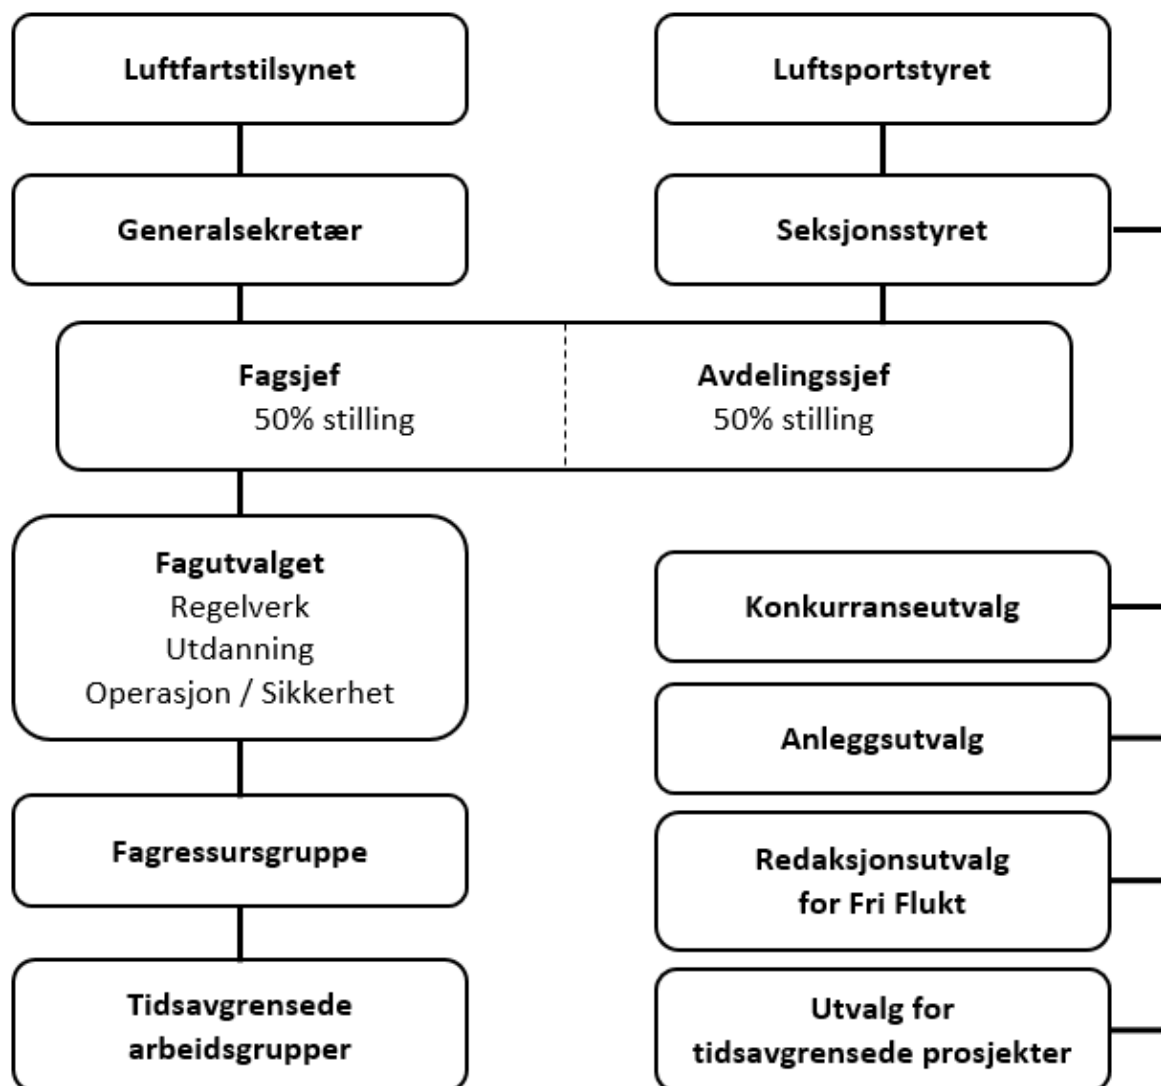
Luftfartstilsynet

Luftsportstyret

Generalsekretær

Seksjonsstyret

Fagsjef
50% stilling

Avdelingssjef
50% stilling

Fagutvalget
Regelverk
Utdanning
Operasjon / Sikkerhet

Konkurranseutvalg

Anleggsutvalg

Fagressursgruppe

Redaksjonsutvalg for Fri Flukt

Tidsavgrensede arbeidsgrupper

Utvalg for tidsavgrensede prosjekter